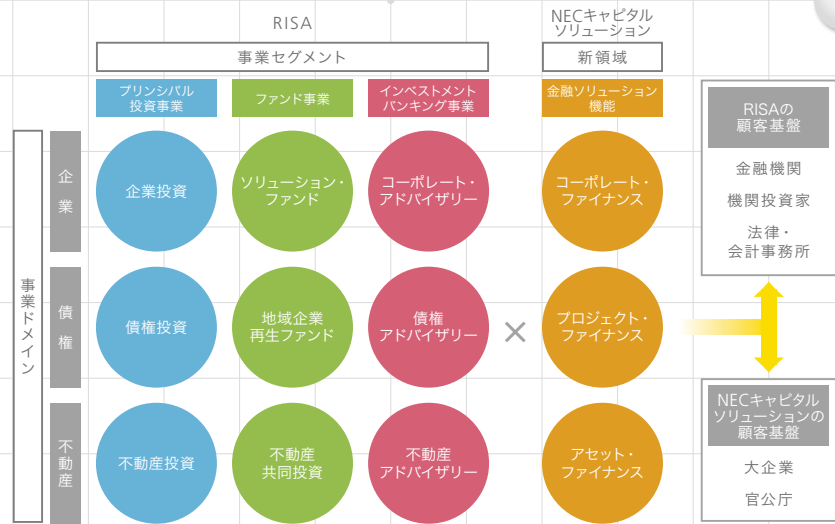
RISA

NECキャピタル ソリューション

事業セグメント

新領域

プリンシパル 投資事業

ファンド事業

インベストメント バンキング事業

金融ソリューション 機能

RISAの 顧客基盤

金融機関

機関投資家

法律・ 会計事務所

事業ドメイン

企業

企業投資

ソリューション・ ファンド

コーポレート・ アドバイザリー

コーポレート・ ファイナンス

債権

債権投資

地域企業 再生ファンド

債権 アドバイザリー

×

プロジェクト・ ファイナンス

不動産

不動産投資

不動産 共同投資

不動産 アドバイザリー

アセット・ ファイナンス

NECキャピタル ソリューションの 顧客基盤

大企業

官公庁